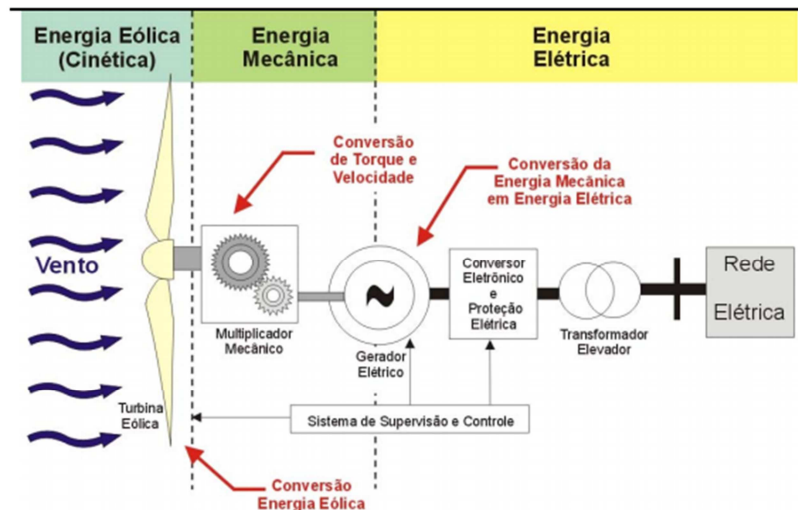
Energia Eólica (Cinética)

Energia Mecânica

Energia Elétrica

Conversão de Torque e Velocidade

Conversão da Energia Mecânica em Energia Elétrica

Vento

~

Conversor Eletrônico e Proteção Elétrica

Rede Elétrica

Multiplicador Mecânico

Gerador Elétrico

Transformador Elevador

Turbina Eólica

Sistema de Supervisão e Controle

Conversão Energia Eólica